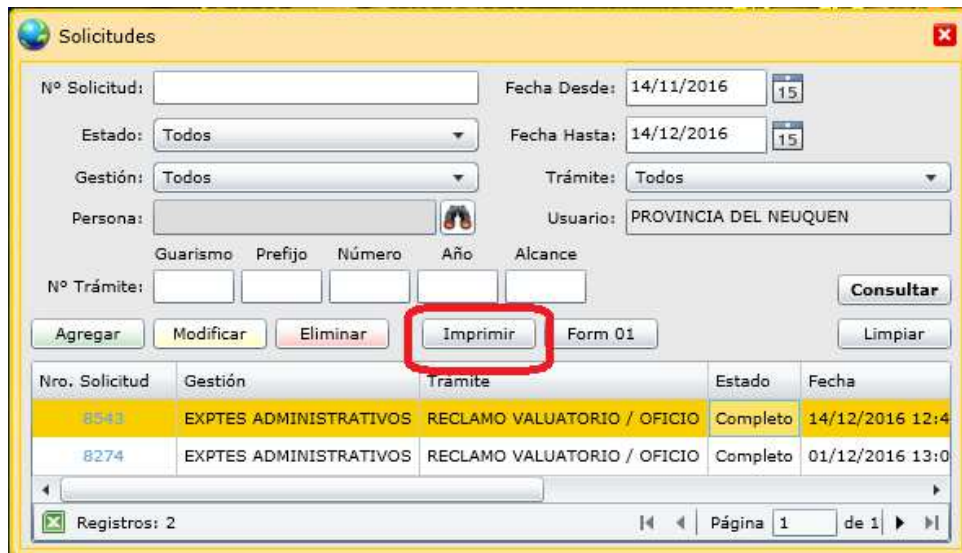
Solicitudes

Nº Solicitud:
Fecha Desde: 14/11/2016 15
Estado: Todos
Fecha Hasta: 14/12/2016 15
Gestión: Todos
Trámite: Todos
Persona:
Usuario: PROVINCIA DEL NEUQUEN
Guarismo Prefijo Número Año Alcance
Nº Trámite:
Consultar
Agregar Modificar Eliminar Imprimir Form 01 Limpiar

| Nro. Solicitud | Gestión | Tramite | Estado | Fecha |
|---|---|---|---|---|
| 8543 | EXPTES ADMINISTRATIVOS | RECLAMO VALUATORIO / OFICIO | Completo | 14/12/2016 12:4 |
| 8274 | EXPTES ADMINISTRATIVOS | RECLAMO VALUATORIO / OFICIO | Completo | 01/12/2016 13:0 |

Registros: 2
Página 1 de 1